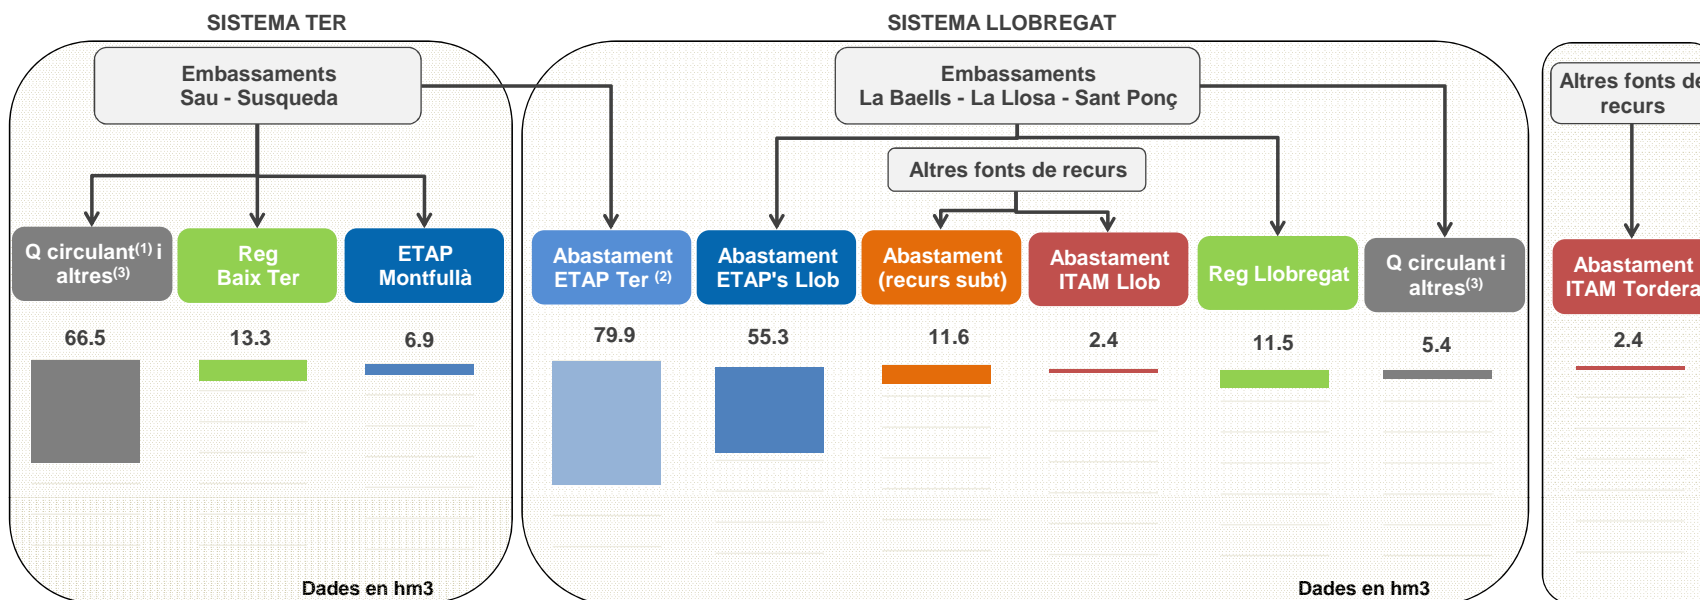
SISTEMA TER

SISTEMA LLOBREGAT

Embassaments Sau - Susqueda

Embassaments La Baells - La Llosa - Sant Ponç

Altres fonts de recurs

Altres fonts de recurs

Q circulant$^{(1)}$ i altres$^{(3)}$

Reg Baix Ter

ETAP Montfullà

Abastament ETAP Ter $^{(2)}$

Abastament ETAP's Llob

Abastament (recurs subt)

Abastament ITAM Llob

Reg Llobregat

Q circulant i altres$^{(3)}$

Abastament ITAM Tordera

66.5

13.3

6.9

79.9

55.3

11.6

2.4

11.5

5.4

2.4

Dades en hm3

Dades en hm3